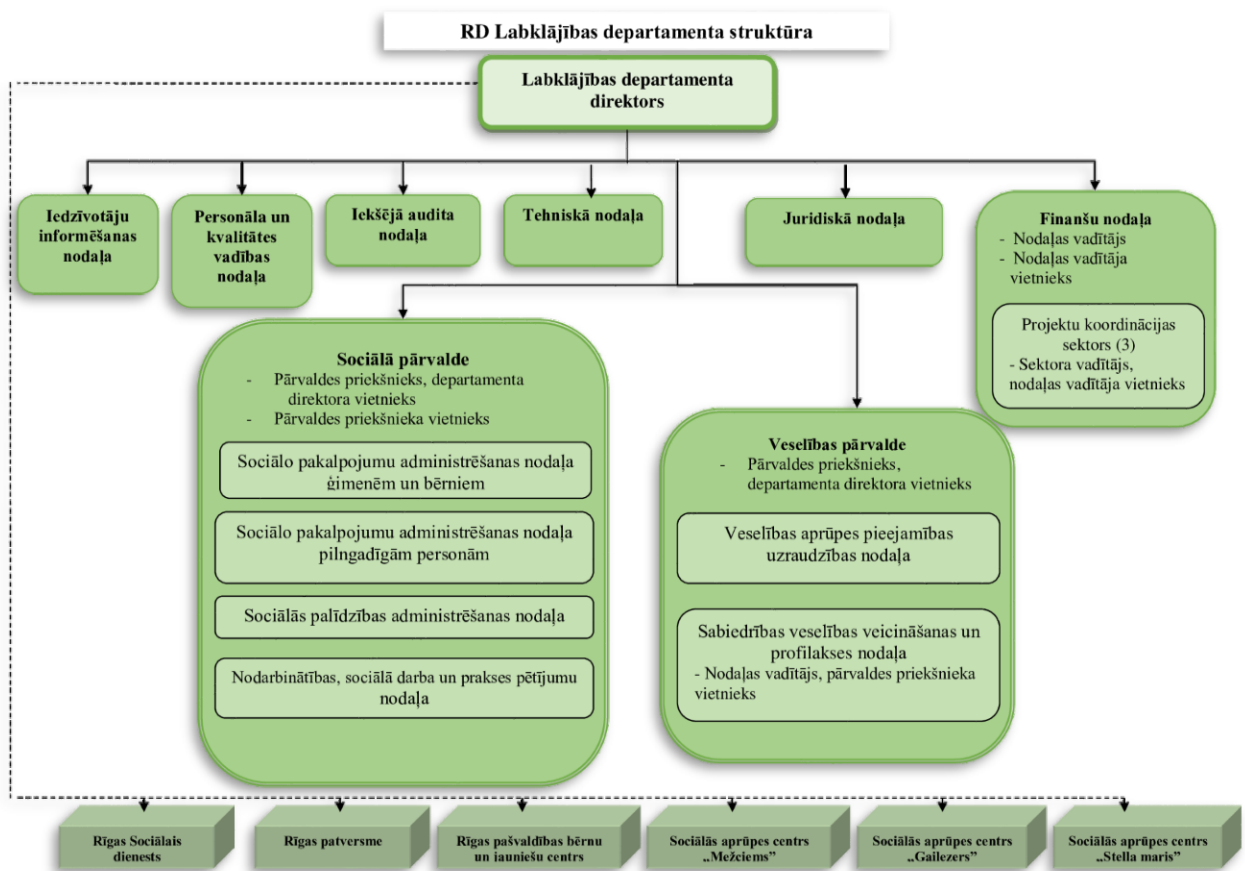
RD Labklājības departamenta struktūra

Labklājības departamenta direktors

Iedzīvotāju informēšanas nodaļa

Personāla un kvalitātes vadības nodaļa

Iekšējā audita nodaļa

Tehniskā nodaļa

Juridiskā nodaļa

Finanšu nodaļa
- Nodaļas vadītājs
- Nodaļas vadītāja vietnieks

Projektu koordinācijas sektors (3)
- Sektora vadītājs, nodaļas vadītāja vietnieks

Sociālā pārvalde
- Pārvaldes priekšnieks, departamenta direktora vietnieks
- Pārvaldes priekšnieka vietnieks

Sociālo pakalpojumu administrēšanas nodaļa ģimenēm un bērniem

Sociālo pakalpojumu administrēšanas nodaļa pilngadīgām personām

Sociālās palīdzības administrēšanas nodaļa

Nodarbinātības, sociālā darba un prakses pētījumu nodaļa

Veselības pārvalde
- Pārvaldes priekšnieks, departamenta direktora vietnieks

Veselības aprūpes pieejamības uzraudzības nodaļa

Sabiedrības veselības veicināšanas un profilakses nodaļa
- Nodaļas vadītājs, pārvaldes priekšnieka vietnieks

Rīgas Sociālais dienests

Rīgas patversme

Rīgas pašvaldības bērnu un jauniešu centrs

Sociālās aprūpes centrs „Mežciems"

Sociālās aprūpes centrs „Gailezers"

Sociālās aprūpes centrs „Stella maris"